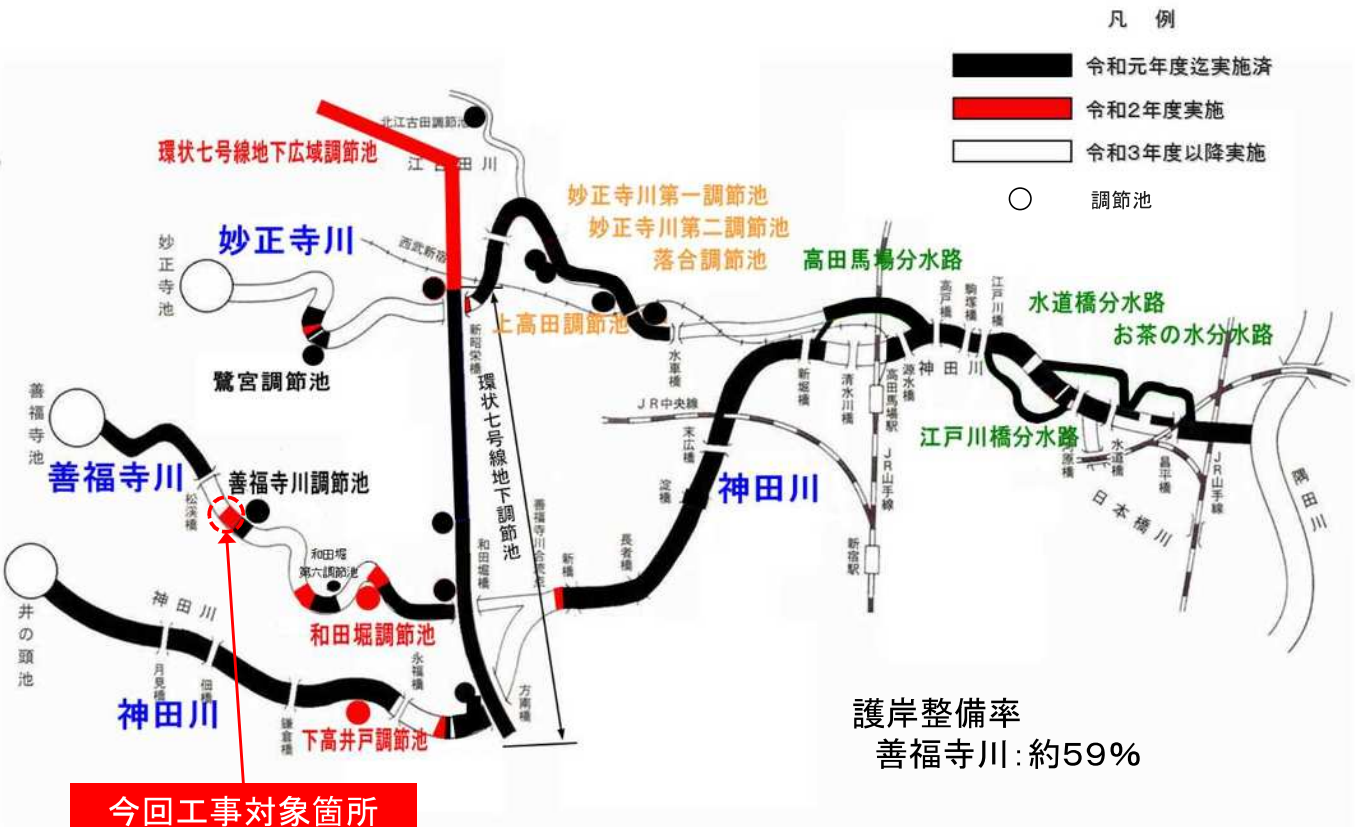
凡　例

令和元年度迄実施済

令和2年度実施

令和3年度以降実施

調節池

北江古田調節池

環状七号線地下広域調節池

江古田川

妙正寺川第一調節池

妙正寺川第二調節池

落合調節池

高田馬場分水路

妙正寺池

妙正寺川

西武新宿線

上高田調節池

水道橋分水路

お茶の水分水路

高戸橋

駒塚橋

江戸川橋

鷺宮調節池

新昭栄橋

水車橋

新堀橋

清水川橋

源水橋

高田馬場駅

神田川

環状七号線地下調節池

JR中央線

末広橋

江戸川橋分水路

善福寺池

善福寺川

善福寺川調節池

松溪橋

淀橋

神田川

JR山手線

水道橋

昌平橋

JR山手線

隅田川

日本橋川

和田堀第六調節池

和田堀橋

善福寺川合流点

新橋

長者橋

新宿駅

井の頭池

神田川

月見橋

佃橋

和田堀調節池

永福橋

神田川

鎌倉橋

下高井戸調節池

方南橋

護岸整備率

善福寺川：約59％

今回工事対象箇所